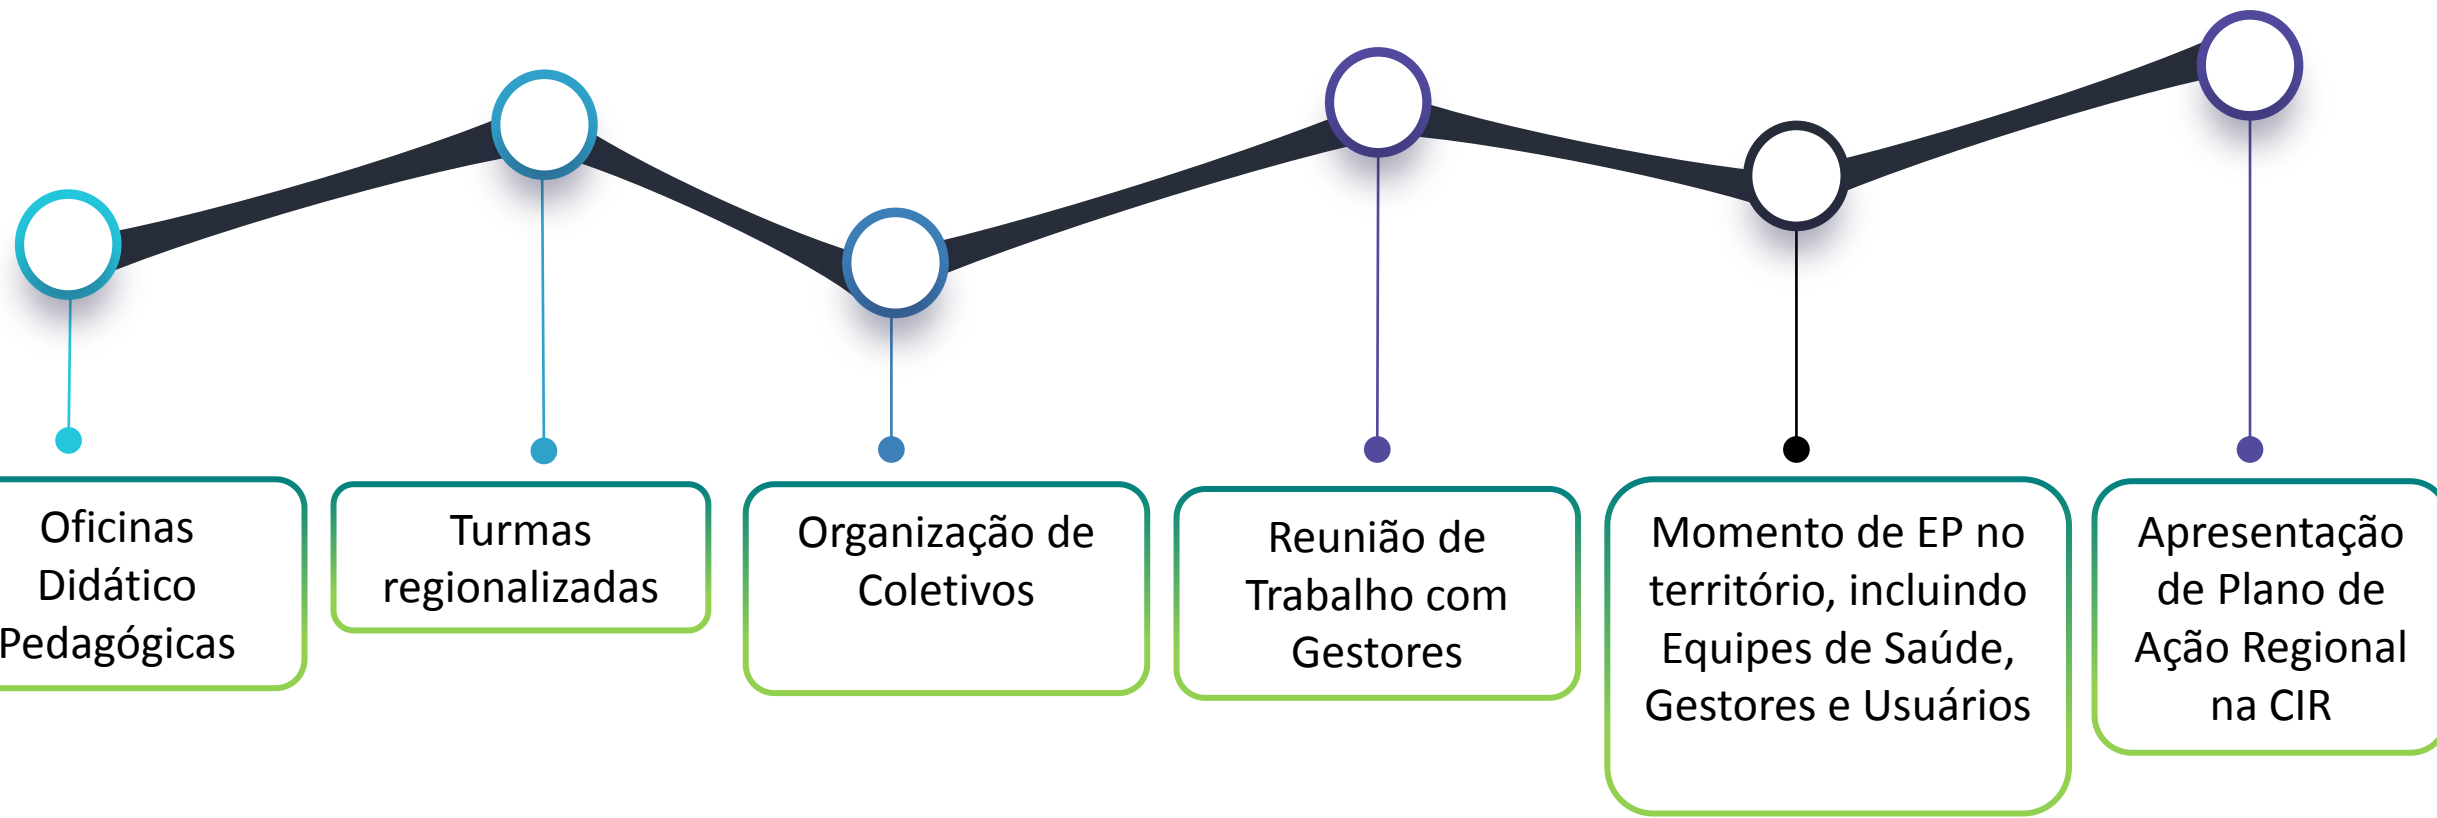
Oficinas Didático Pedagógicas

Turmas regionalizadas

Organização de Coletivos

Reunião de Trabalho com Gestores

Momento de EP no território, incluindo Equipes de Saúde, Gestores e Usuários

Apresentação de Plano de Ação Regional na CIR